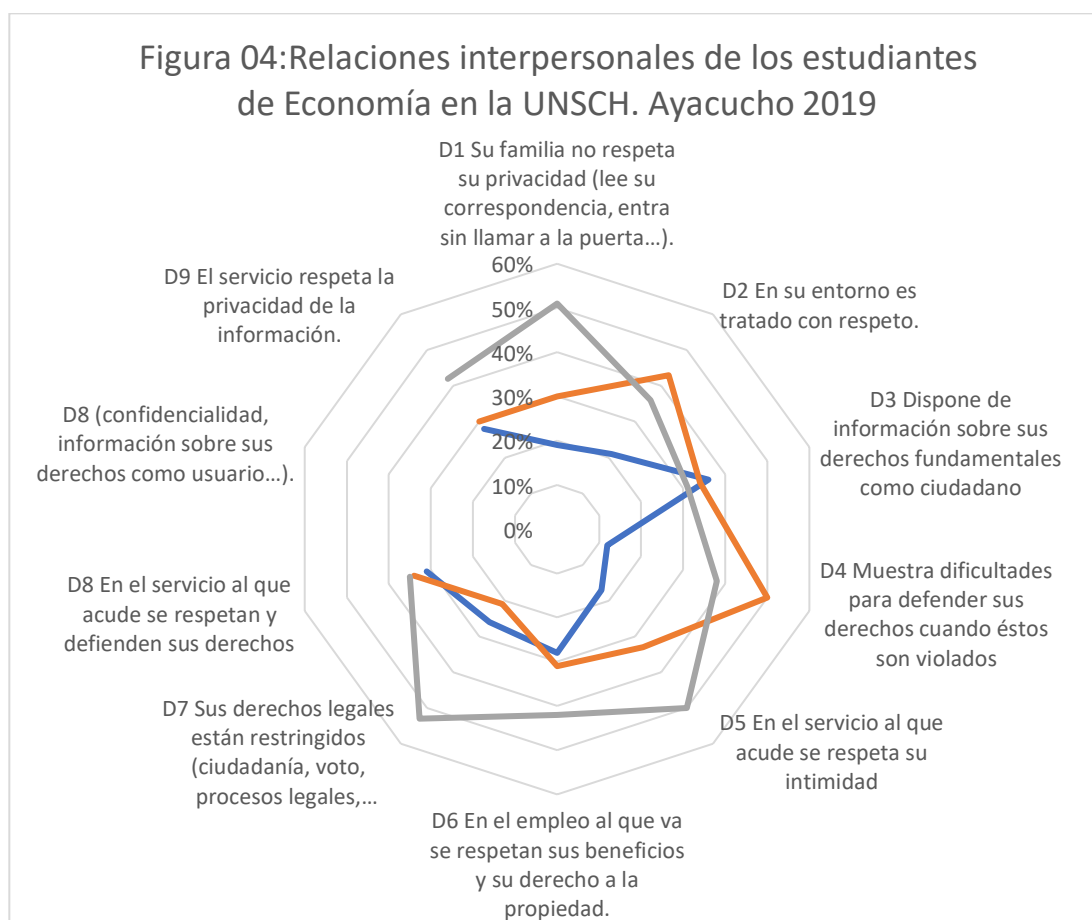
Figura 04:Relaciones interpersonales de los estudiantes de Economía en la UNSCH. Ayacucho 2019

D1 Su familia no respeta su privacidad (lee su correspondencia, entra sin llamar a la puerta…).

D2 En su entorno es tratado con respeto.

D3 Dispone de información sobre sus derechos fundamentales como ciudadano

D4 Muestra dificultades para defender sus derechos cuando éstos son violados

D5 En el servicio al que acude se respeta su intimidad

D6 En el empleo al que va se respetan sus beneficios y su derecho a la propiedad.

D7 Sus derechos legales están restringidos (ciudadanía, voto, procesos legales,…

D8 En el servicio al que acude se respetan y defienden sus derechos

D8 (confidencialidad, información sobre sus derechos como usuario…).

D9 El servicio respeta la privacidad de la información.

60%
50%
40%
30%
20%
10%
0%